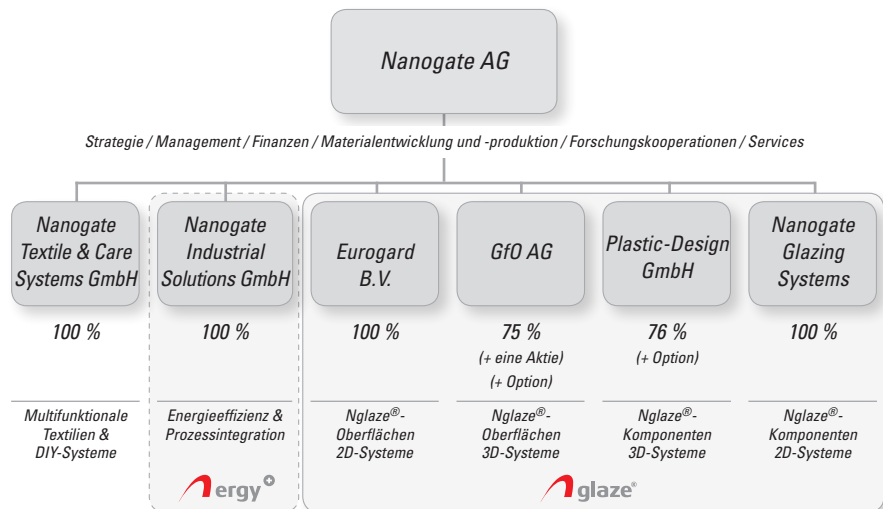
Nanogate AG

Strategie / Management / Finanzen / Materialentwicklung und -produktion / Forschungskooperationen / Services

Nanogate Textile & Care Systems GmbH

100 %

Multifunktionale Textilien & DIY-Systeme

Nanogate Industrial Solutions GmbH

100 %

Energieeffizienz & Prozessintegration

ergy

Eurogard B.V.

100 %

Nglaze®-Oberflächen 2D-Systeme

GfO AG

75 %

(+ eine Aktie)

(+ Option)

Nglaze®-Oberflächen 3D-Systeme

Plastic-Design GmbH

76 %

(+ Option)

Nglaze®-Komponenten 3D-Systeme

Nanogate Glazing Systems

100 %

Nglaze®-Komponenten 2D-Systeme

glaze®